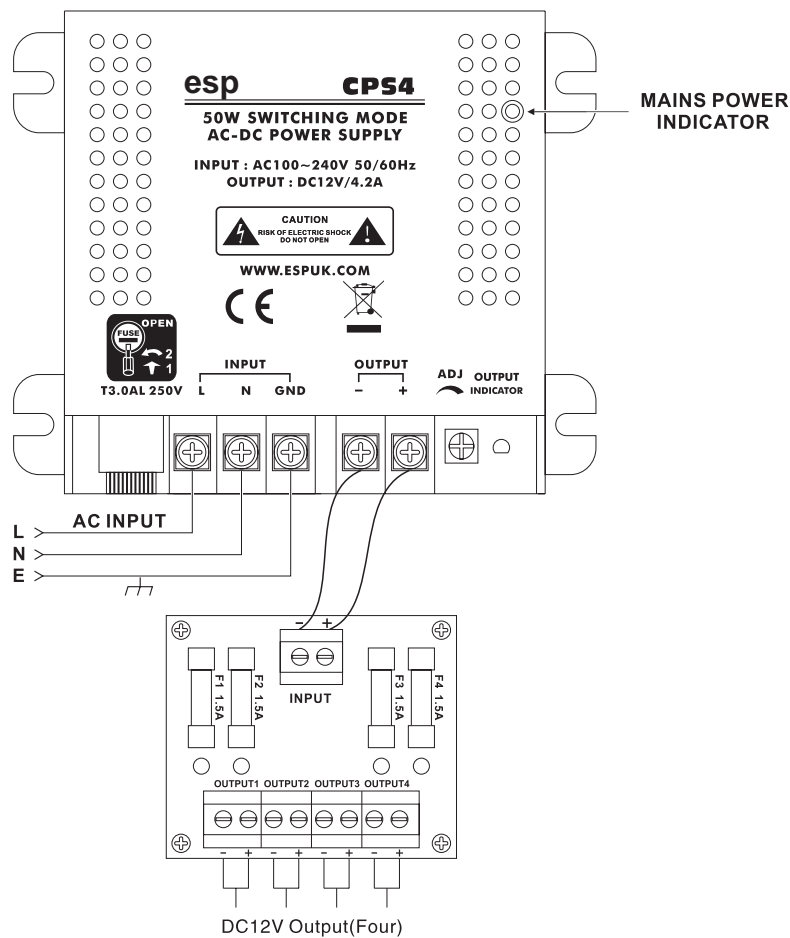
esp CPS4

50W SWITCHING MODE
AC-DC POWER SUPPLY

INPUT : AC100~240V 50/60Hz
OUTPUT : DC12V/4.2A

CAUTION
RISK OF ELECTRIC SHOCK
DO NOT OPEN

WWW.ESPUK.COM

CE

MAINS POWER INDICATOR

FUSE OPEN
2
1
T3.0AL 250V

INPUT
L N GND

OUTPUT
– +

ADJ OUTPUT INDICATOR

L
N
E
AC INPUT

– +
INPUT

F1 1.5A
F2 1.5A
F3 1.5A
F4 1.5A

OUTPUT1 OUTPUT2 OUTPUT3 OUTPUT4
- + - + - + - +

DC12V Output(Four)